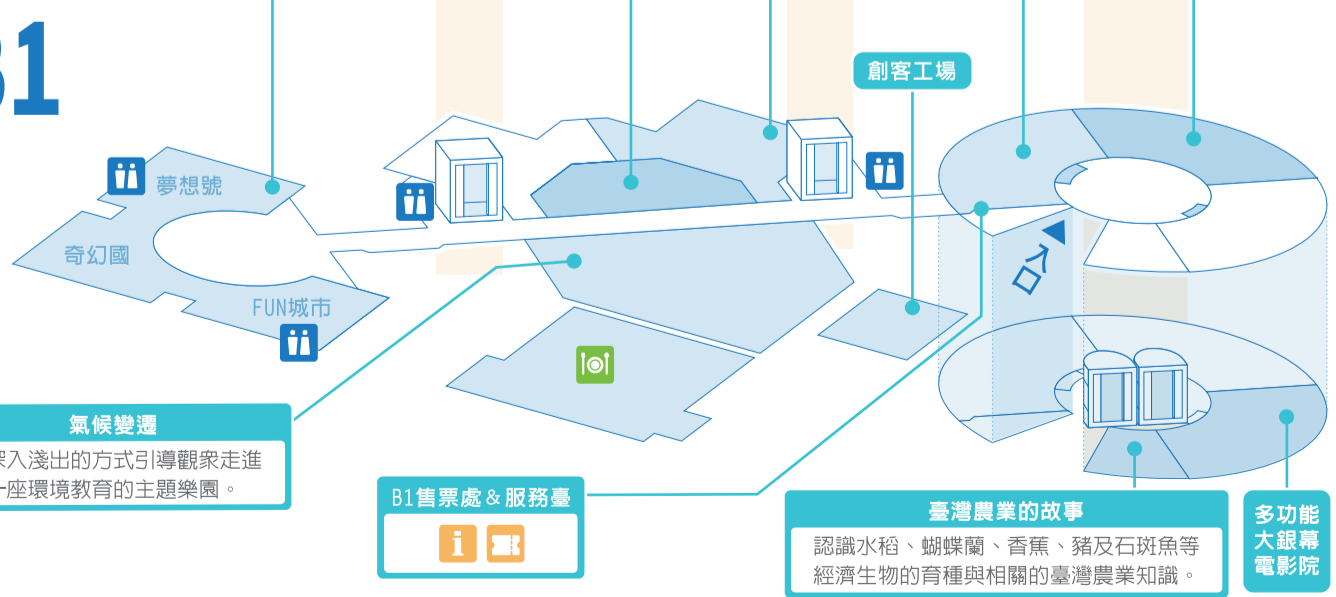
B1

夢想號

奇幻國

FUN城市

創客工場

入口

氣候變遷

深入淺出的方式引導觀眾走進一座環境教育的主題樂園。

B1售票處 & 服務臺

臺灣農業的故事

認識水稻、蝴蝶蘭、香蕉、豬及石斑魚等經濟生物的育種與相關的臺灣農業知識。

多功能大銀幕電影院